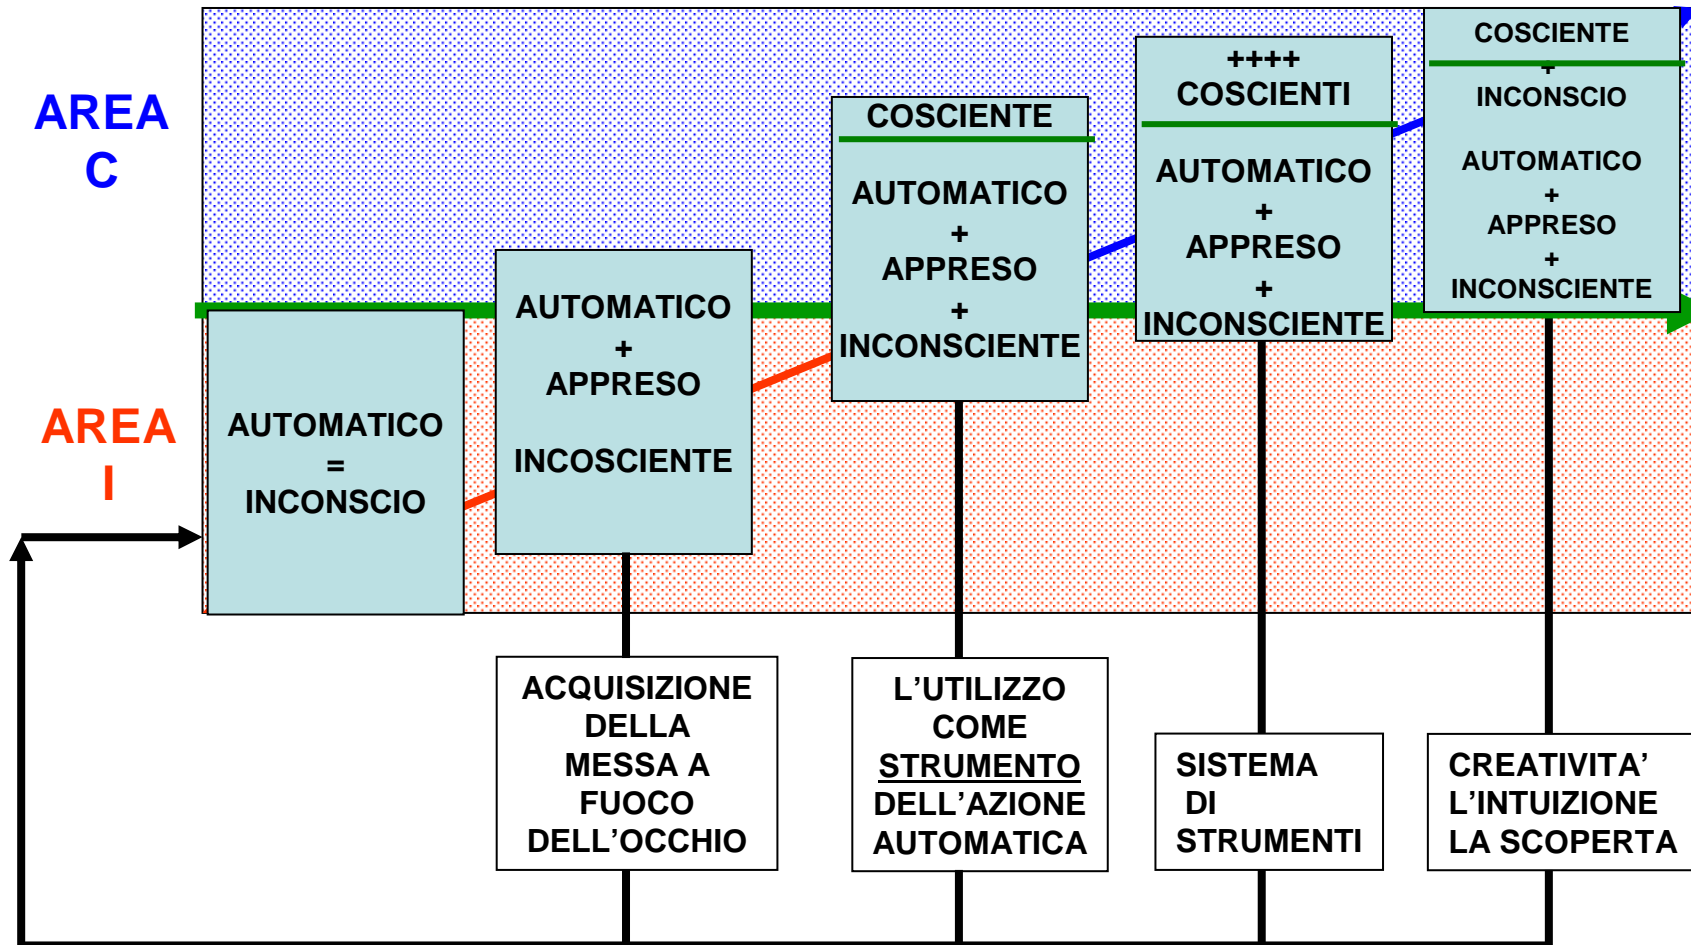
AREA C

AREA I

AUTOMATICO = INCONSCIO

AUTOMATICO + APPRESO

INCOSCIENTE

COSCIENTE

AUTOMATICO + APPRESO + INCONSCIENTE

++++ COSCIENTI

AUTOMATICO + APPRESO + INCONSCIENTE

COSCIENTE + INCONSCIO

AUTOMATICO + APPRESO + INCONSCIENTE

ACQUISIZIONE DELLA MESSA A FUOCO DELL'OCCHIO

L'UTILIZZO COME STRUMENTO DELL'AZIONE AUTOMATICA

SISTEMA DI STRUMENTI

CREATIVITA' L'INTUIZIONE LA SCOPERTA